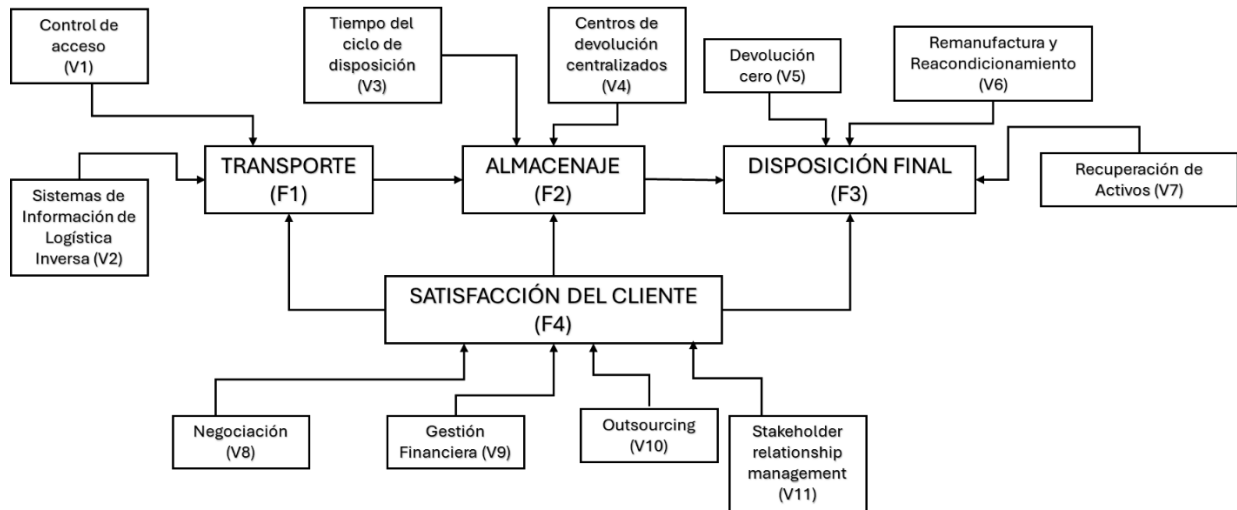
Control de acceso (V1)

Tiempo del ciclo de disposición (V3)

Centros de devolución centralizados (V4)

Devolución cero (V5)

Remanufactura y Reacondicionamiento (V6)

Sistemas de Información de Logística Inversa (V2)

TRANSPORTE (F1)

ALMACENAJE (F2)

DISPOSICIÓN FINAL (F3)

Recuperación de Activos (V7)

SATISFACCIÓN DEL CLIENTE (F4)

Negociación (V8)

Gestión Financiera (V9)

Outsourcing (V10)

Stakeholder relationship management (V11)